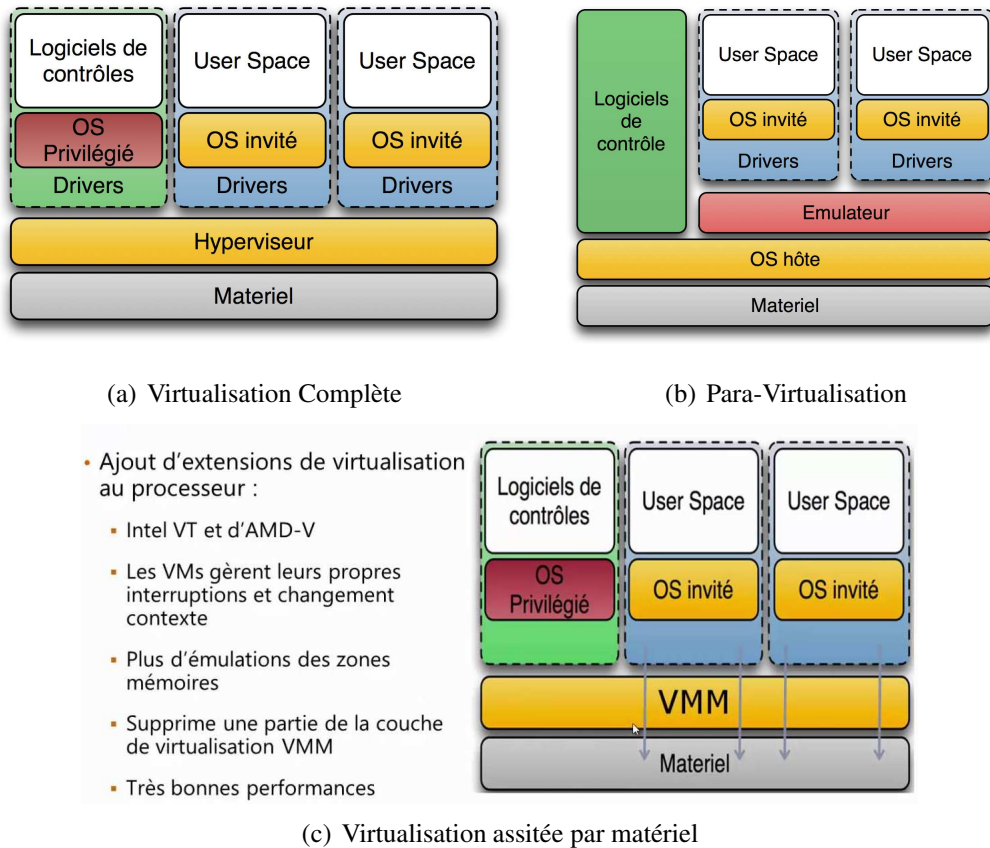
Logiciels de contrôles

OS Privilégié

Drivers

User Space

OS invité

Drivers

User Space

OS invité

Drivers

Hyperviseur

Materiel

(a) Virtualisation Complète

Logiciels de contrôle

User Space

OS invité

Drivers

User Space

OS invité

Drivers

Emulateur

OS hôte

Materiel

(b) Para-Virtualisation

- Ajout d'extensions de virtualisation au processeur :
  - Intel VT et d'AMD-V
  - Les VMs gèrent leurs propres interruptions et changement contexte
  - Plus d'émulations des zones mémoires
  - Supprime une partie de la couche de virtualisation VMM
  - Très bonnes performances

Logiciels de contrôles

OS Privilégié

User Space

OS invité

User Space

OS invité

VMM

Materiel

(c) Virtualisation assitée par matériel